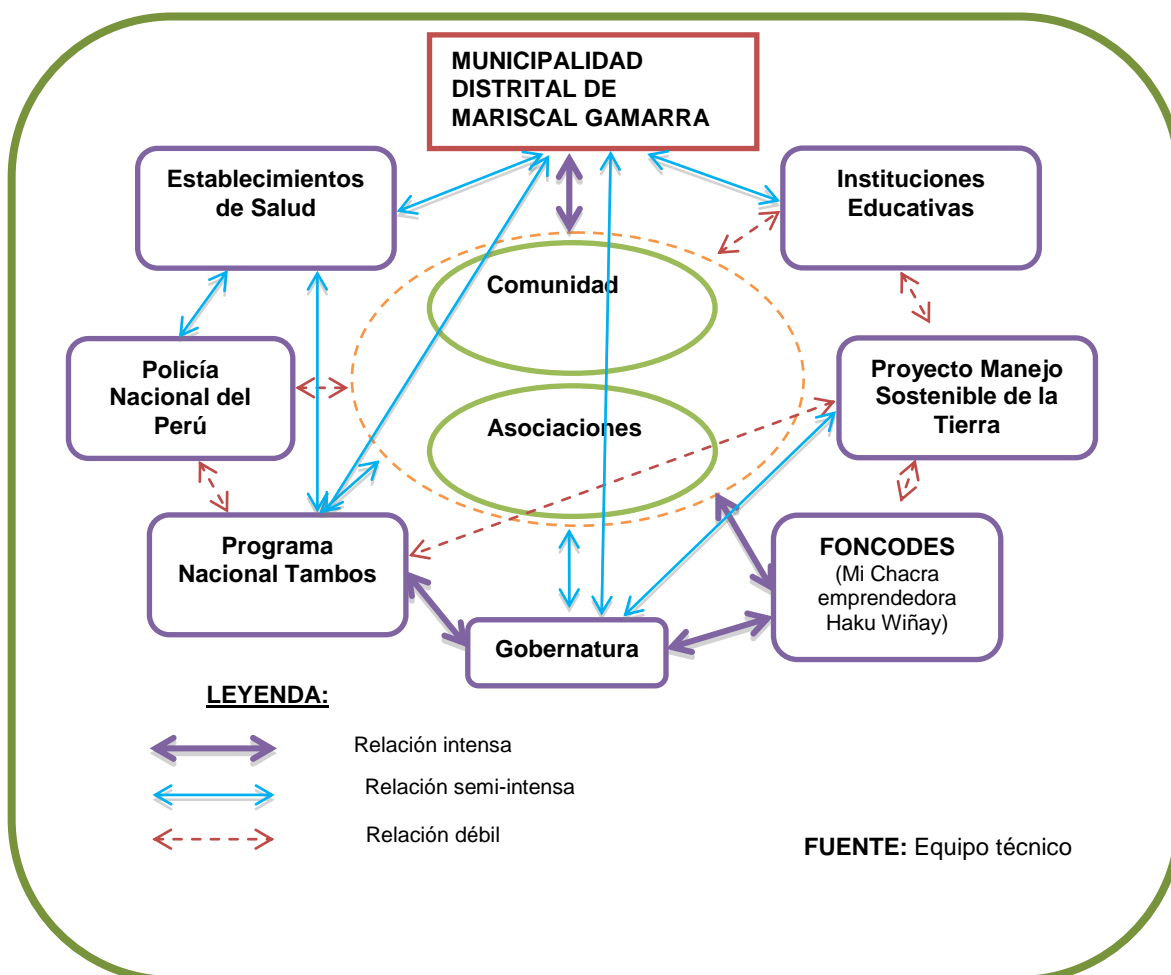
MUNICIPALIDAD DISTRITAL DE MARISCAL GAMARRA

Establecimientos de Salud

Instituciones Educativas

Comunidad

Policía Nacional del Perú

Proyecto Manejo Sostenible de la Tierra

Asociaciones

Programa Nacional Tambos

FONCODES
(Mi Chacra emprendedora Haku Wiñay)

Gobernatura

LEYENDA:

Relación intensa

Relación semi-intensa

Relación débil

FUENTE: Equipo técnico